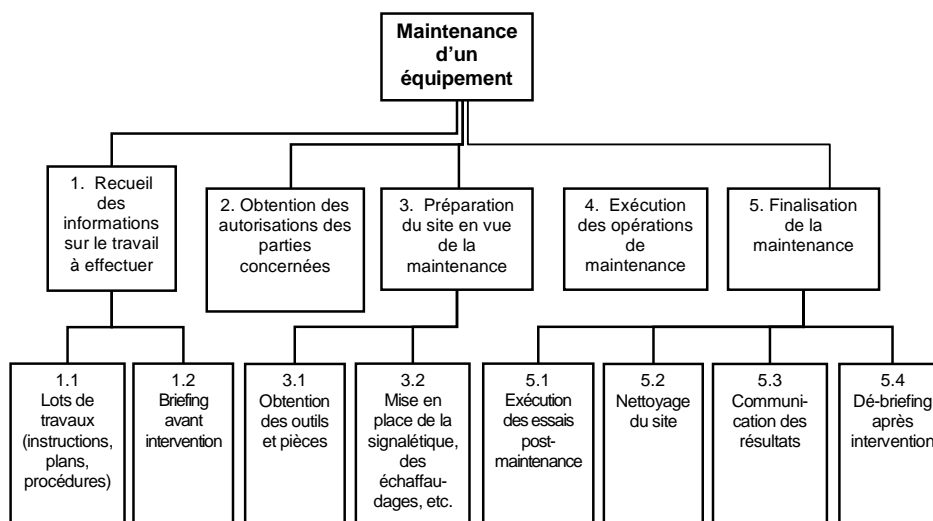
Maintenance d'un équipement

1. Recueil des informations sur le travail à effectuer

2. Obtention des autorisations des parties concernées

3. Préparation du site en vue de la maintenance

4. Exécution des opérations de maintenance

5. Finalisation de la maintenance

1.1 Lots de travaux (instructions, plans, procédures)

1.2 Briefing avant intervention

3.1 Obtention des outils et pièces

3.2 Mise en place de la signalétique, des échaffaudages, etc.

5.1 Exécution des essais post-maintenance

5.2 Nettoyage du site

5.3 Communication des résultats

5.4 Dé-briefing après intervention